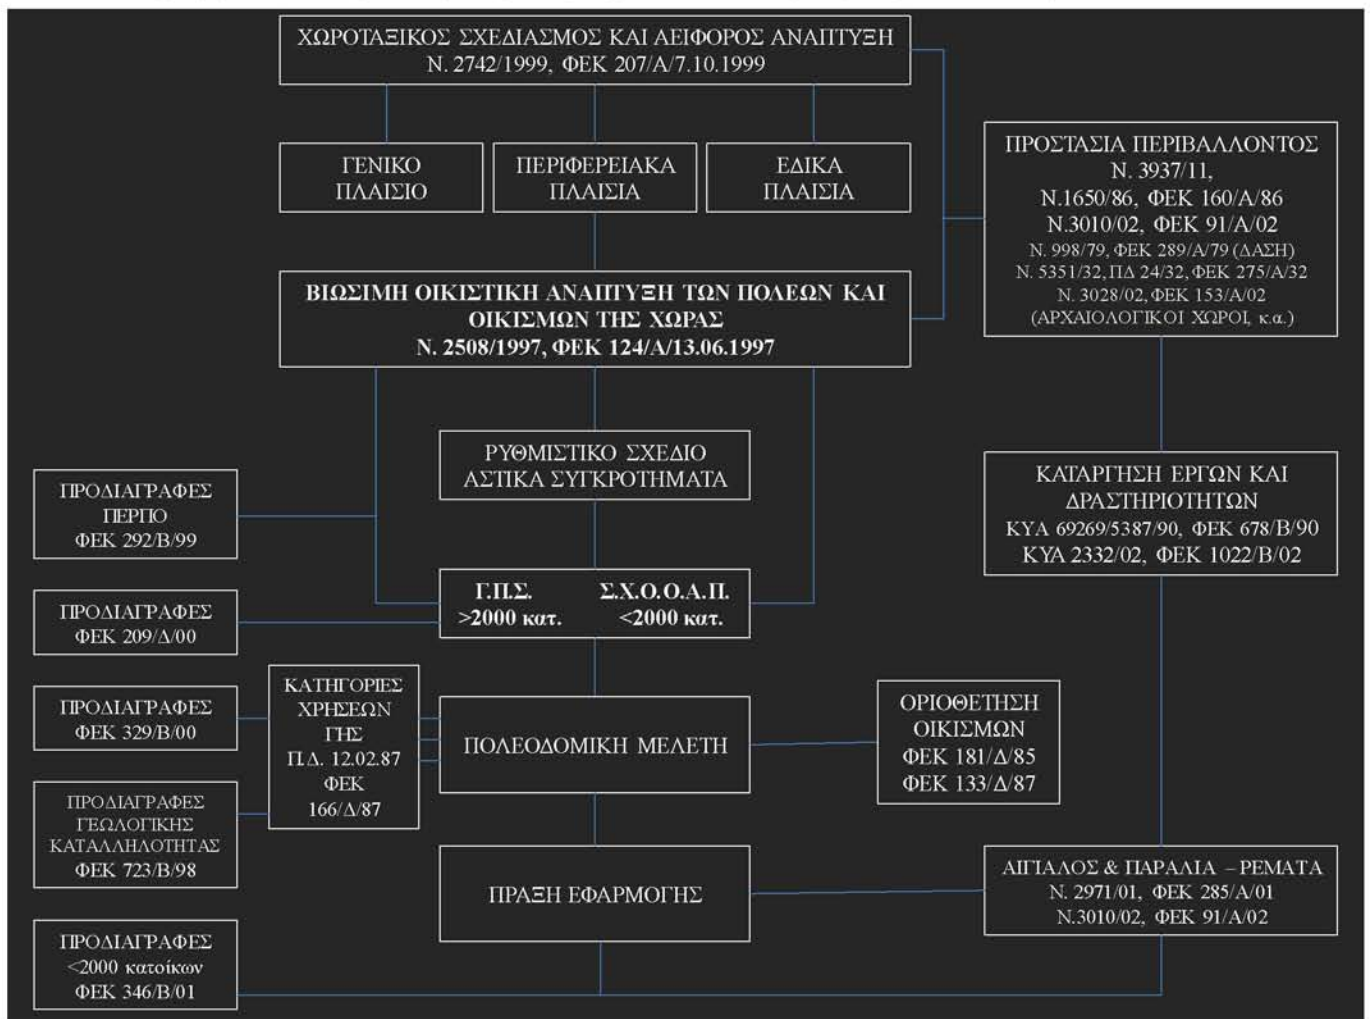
ΧΩΡΟΤΑΞΙΚΟΣ ΣΧΕΔΙΑΣΜΟΣ ΚΑΙ ΑΕΙΦΟΡΟΣ ΑΝΑΠΤΥΞΗ
Ν. 2742/1999, ΦΕΚ 207/Α/7.10.1999

ΓΕΝΙΚΟ ΠΛΑΙΣΙΟ

ΠΕΡΙΦΕΡΕΙΑΚΑ ΠΛΑΙΣΙΑ

ΕΔΙΚΑ ΠΛΑΙΣΙΑ

ΠΡΟΣΤΑΣΙΑ ΠΕΡΙΒΑΛΛΟΝΤΟΣ
Ν. 3937/11,
Ν.1650/86, ΦΕΚ 160/Α/86
Ν.3010/02, ΦΕΚ 91/Α/02
Ν. 998/79, ΦΕΚ 289/Α/79 (ΔΑΣΗ)
Ν. 5351/32, ΠΔ 24/32, ΦΕΚ 275/Α/32
Ν. 3028/02, ΦΕΚ 153/Α/02
(ΑΡΧΑΙΟΛΟΓΙΚΟΙ ΧΩΡΟΙ, κ.α.)

ΒΙΩΣΙΜΗ ΟΙΚΙΣΤΙΚΗ ΑΝΑΠΤΥΞΗ ΤΩΝ ΠΟΛΕΩΝ ΚΑΙ ΟΙΚΙΣΜΩΝ ΤΗΣ ΧΩΡΑΣ
Ν. 2508/1997, ΦΕΚ 124/Α/13.06.1997

ΡΥΘΜΙΣΤΙΚΟ ΣΧΕΔΙΟ
ΑΣΤΙΚΑ ΣΥΓΚΡΟΤΗΜΑΤΑ

ΚΑΤΑΡΓΗΣΗ ΕΡΓΩΝ ΚΑΙ ΔΡΑΣΤΗΡΙΟΤΗΤΩΝ
ΚΥΑ 69269/5387/90, ΦΕΚ 678/Β/90
ΚΥΑ 2332/02, ΦΕΚ 1022/Β/02

ΠΡΟΔΙΑΓΡΑΦΕΣ
ΠΕΡΠΟ
ΦΕΚ 292/Β/99

Γ.Π.Σ. >2000 κατ.
Σ.Χ.Ο.Ο.Α.Π. <2000 κατ.

ΠΡΟΔΙΑΓΡΑΦΕΣ
ΦΕΚ 209/Δ/00

ΠΡΟΔΙΑΓΡΑΦΕΣ
ΦΕΚ 329/Β/00

ΚΑΤΗΓΟΡΙΕΣ ΧΡΗΣΕΩΝ ΓΗΣ
Π.Δ. 12.02.87
ΦΕΚ 166/Δ/87

ΠΟΛΕΟΔΟΜΙΚΗ ΜΕΛΕΤΗ

ΟΡΙΟΘΕΤΗΣΗ ΟΙΚΙΣΜΩΝ
ΦΕΚ 181/Δ/85
ΦΕΚ 133/Δ/87

ΠΡΟΔΙΑΓΡΑΦΕΣ
ΓΕΩΛΟΓΙΚΗΣ ΚΑΤΑΛΛΗΛΟΤΗΤΑΣ
ΦΕΚ 723/Β/98

ΠΡΑΞΗ ΕΦΑΡΜΟΓΗΣ

ΑΙΓΙΑΛΟΣ & ΠΑΡΑΛΙΑ – ΡΕΜΑΤΑ
Ν. 2971/01, ΦΕΚ 285/Α/01
Ν.3010/02, ΦΕΚ 91/Α/02

ΠΡΟΔΙΑΓΡΑΦΕΣ
<2000 κατοίκων
ΦΕΚ 346/Β/01